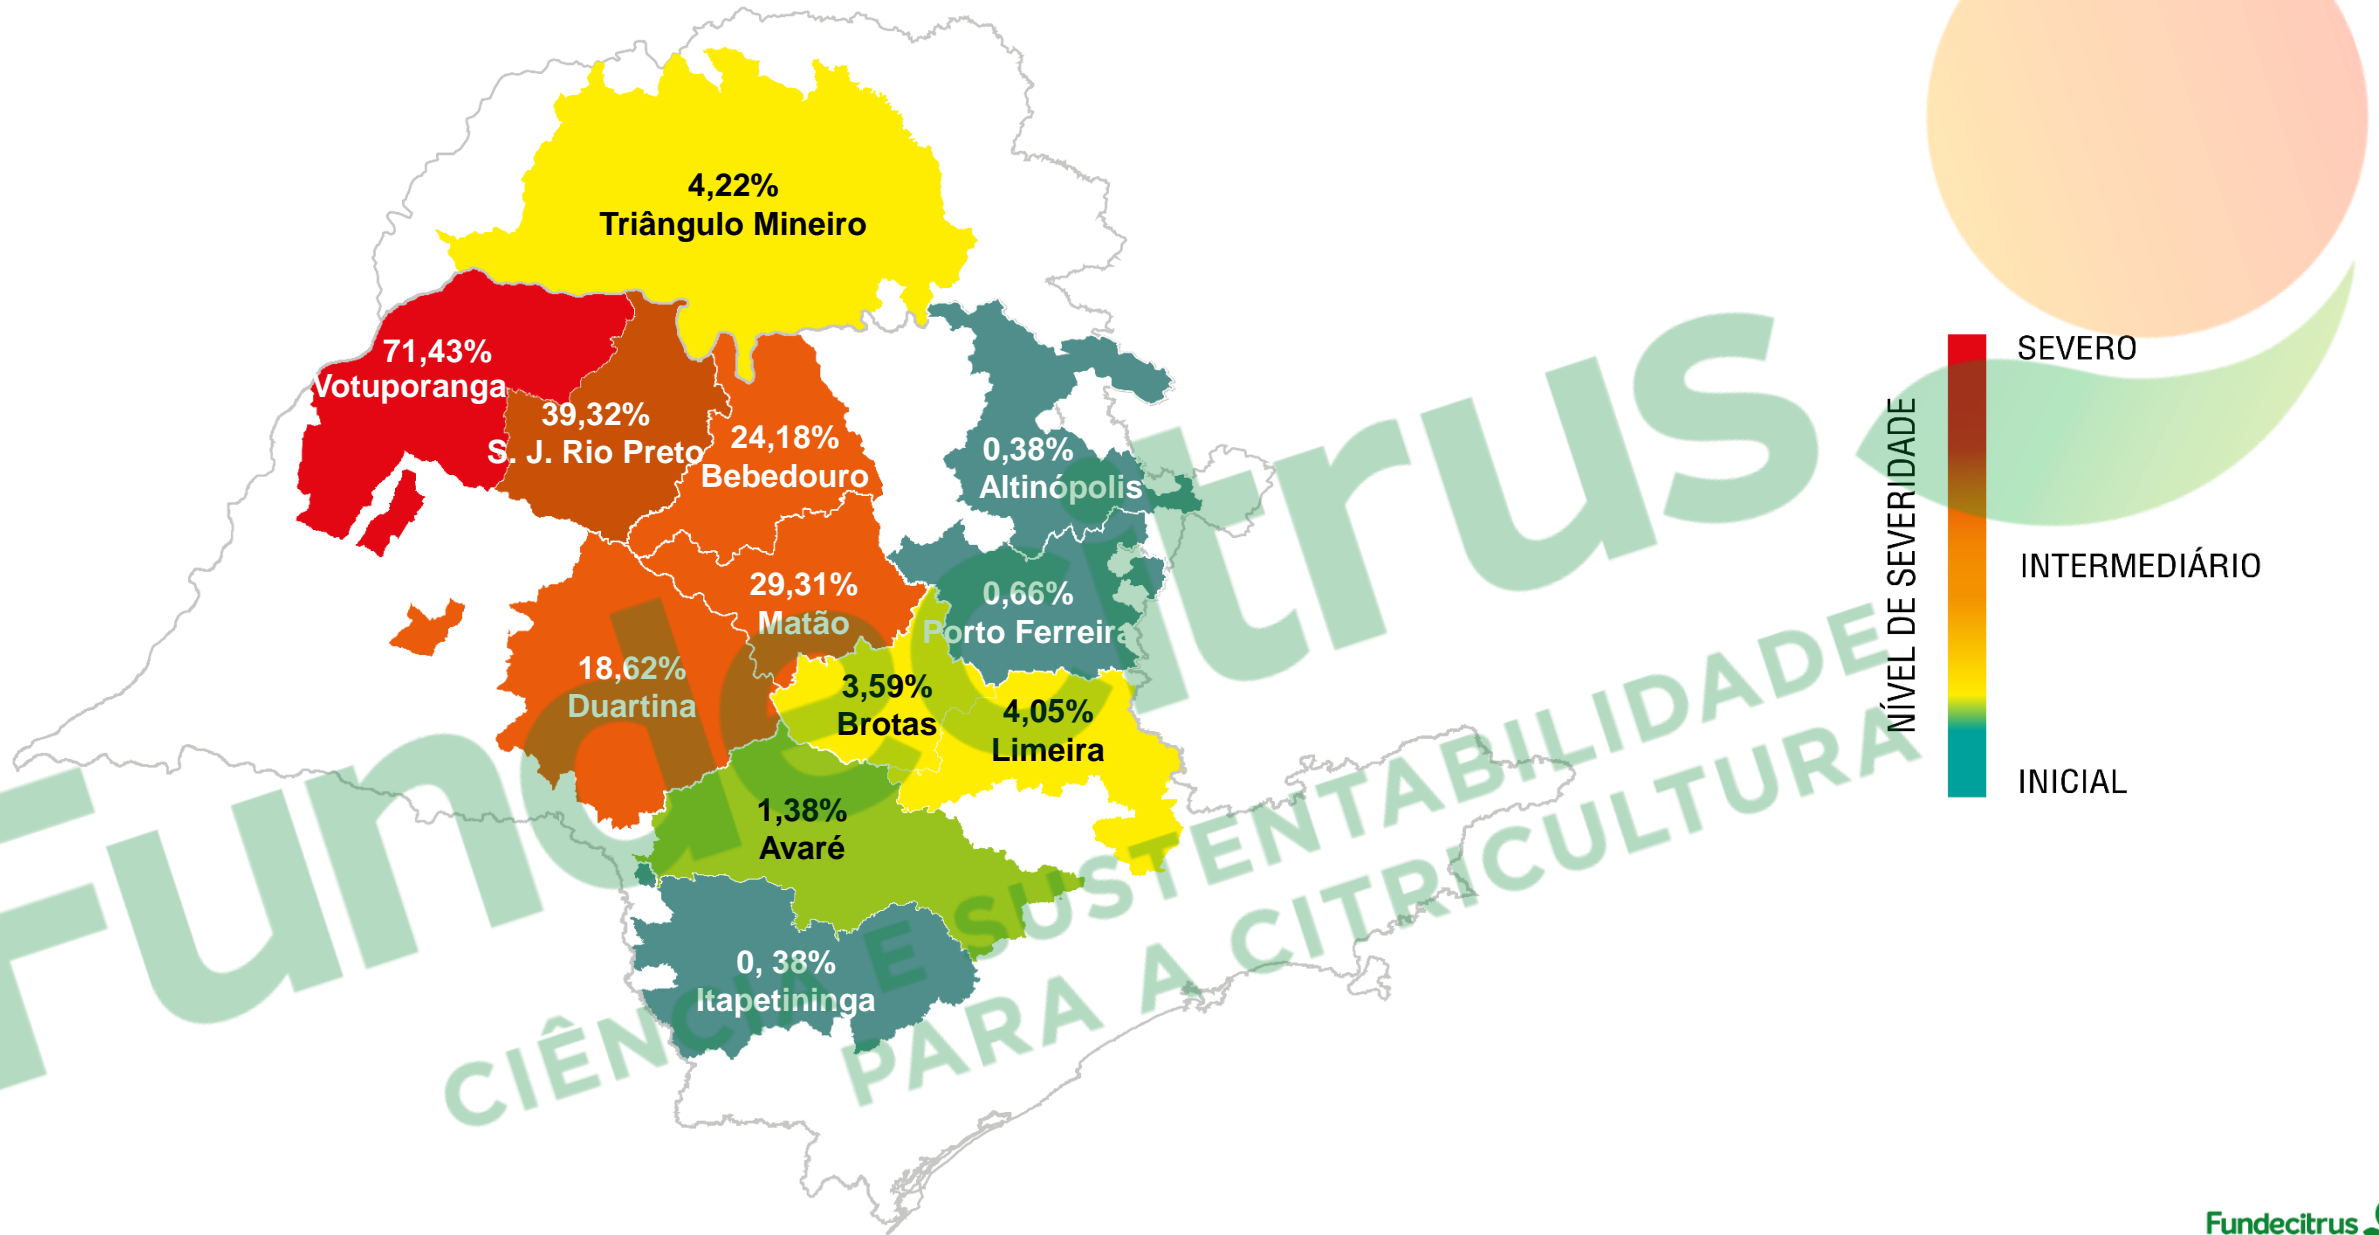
4,22%
Triângulo Mineiro

71,43%
Votuporanga

39,32%
S. J. Rio Preto

24,18%
Bebedouro

0,38%
Altinópolis

29,31%
Matão

0,66%
Porto Ferreira

18,62%
Duartina

3,59%
Brotas

4,05%
Limeira

1,38%
Avaré

0, 38%
Itapetininga

NÍVEL DE SEVERIDADE
SEVERO
INTERMEDIÁRIO
INICIAL

Fundecitrus
CIÊNCIA E SUSTENTABILIDADE PARA A CITRICULTURA

Fundecitrus